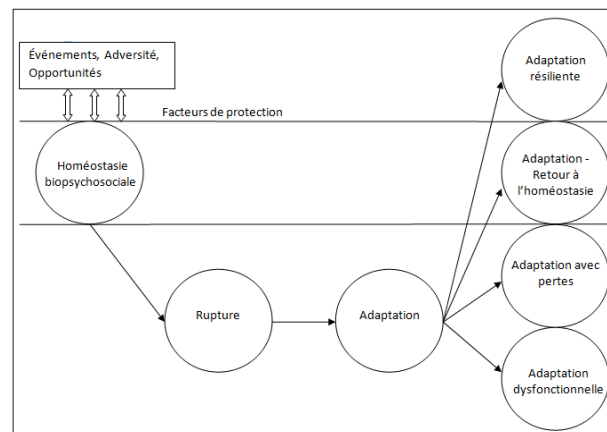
Événements, Adversité, Opportunités

Facteurs de protection

Homéostasie biopsychosociale

Rupture

Adaptation

Adaptation résiliente

Adaptation - Retour à l'homéostasie

Adaptation avec pertes

Adaptation dysfonctionnelle